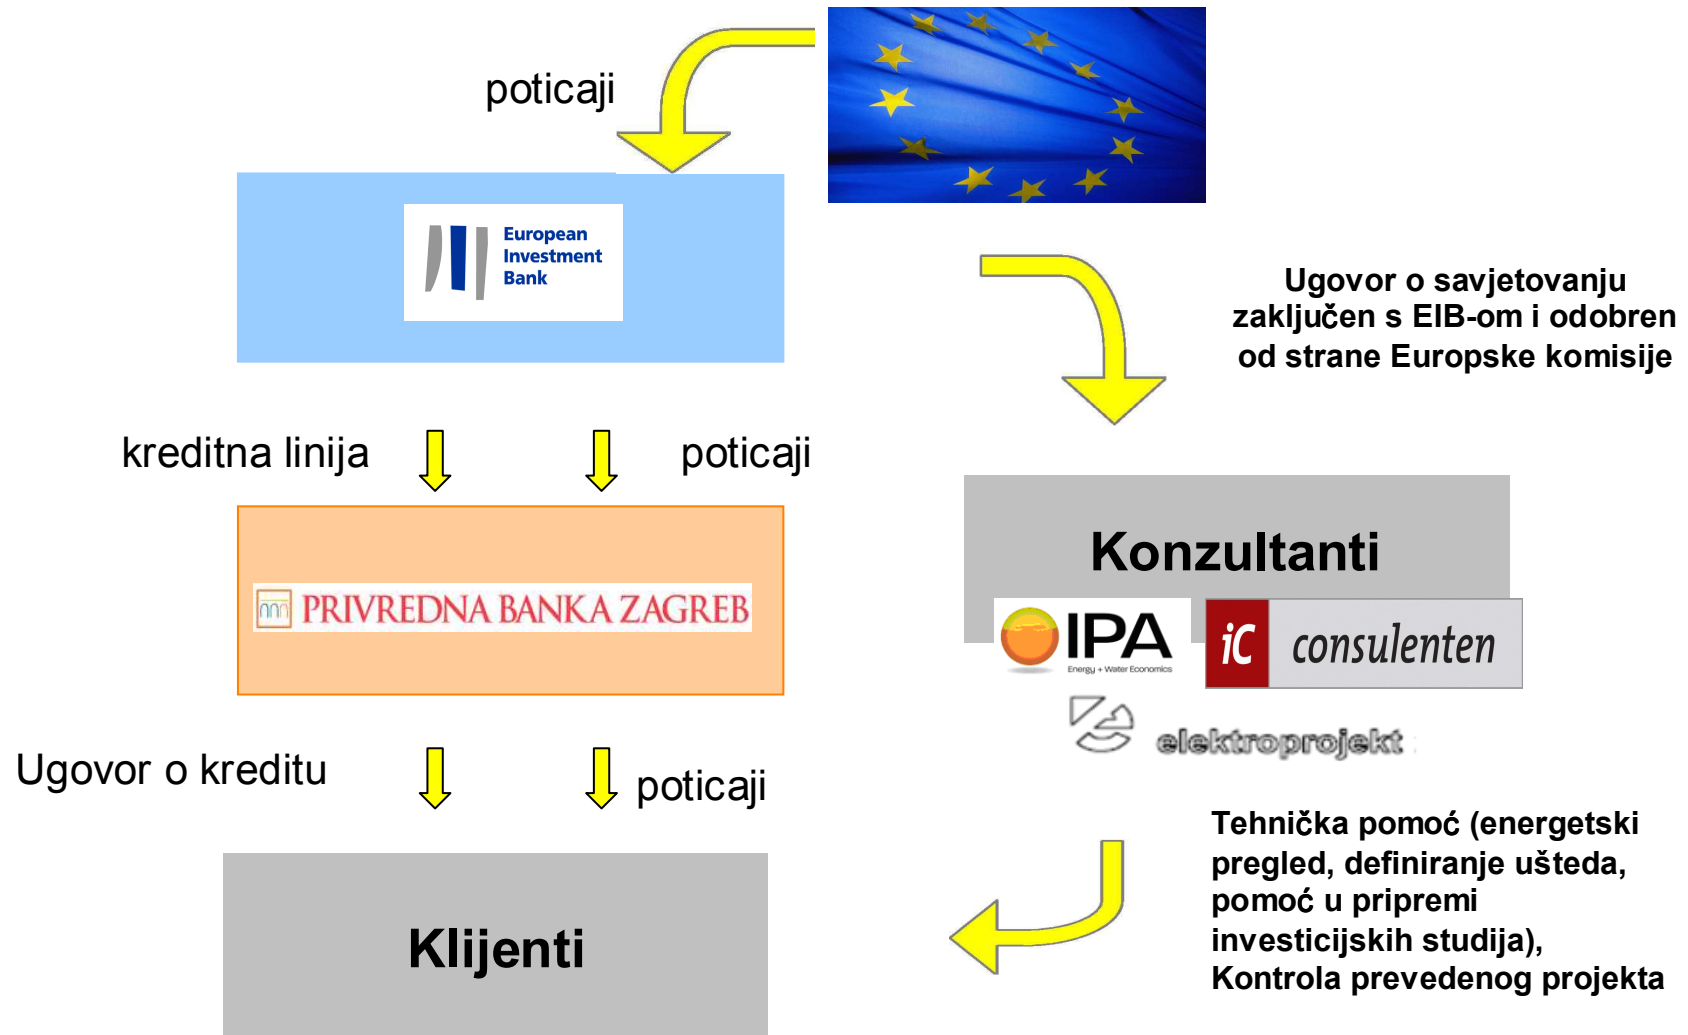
poticaji

European Investment Bank

Ugovor o savjetovanju zaključen s EIB-om i odobren od strane Europske komisije

kreditna linija

poticaji

Konzultanti

PRIVREDNA BANKA ZAGREB

IPA
Energy + Water Economics

iC consulenten

elektroprojekt

Ugovor o kreditu

poticaji

Tehnička pomoć (energetski pregled, definiranje ušteda, pomoć u pripremi investicijskih studija), Kontrola prevedenog projekta

Klijenti